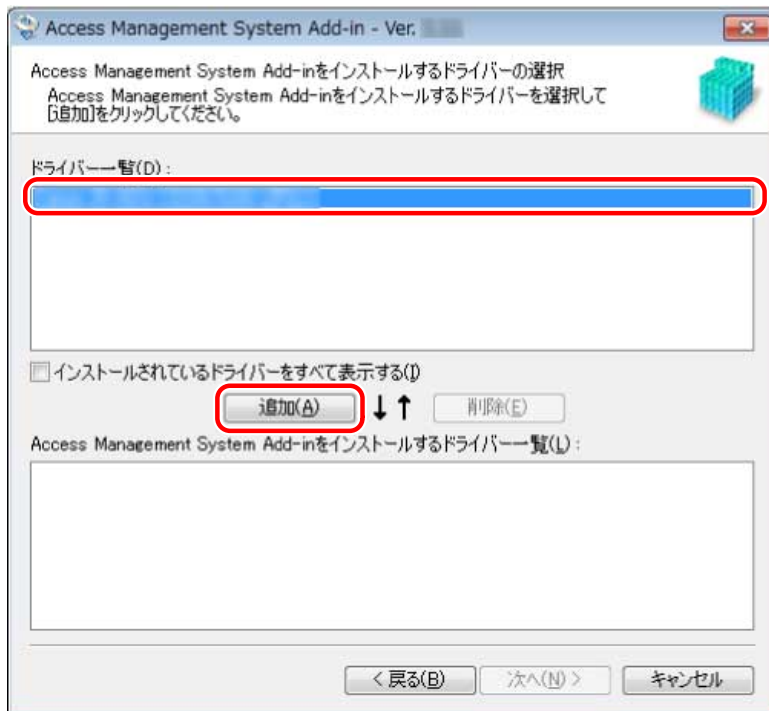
Access Management System Add-in - Ver.

Access Management System Add-inをインストールするドライバーの選択
Access Management System Add-inをインストールするドライバーを選択して[追加]をクリックしてください。

ドライバー一覧(D)：

インストールされているドライバーをすべて表示する(I)

追加(A)

削除(E)

Access Management System Add-inをインストールするドライバー一覧(L)：

< 戻る(B)

次へ(N) >

キャンセル